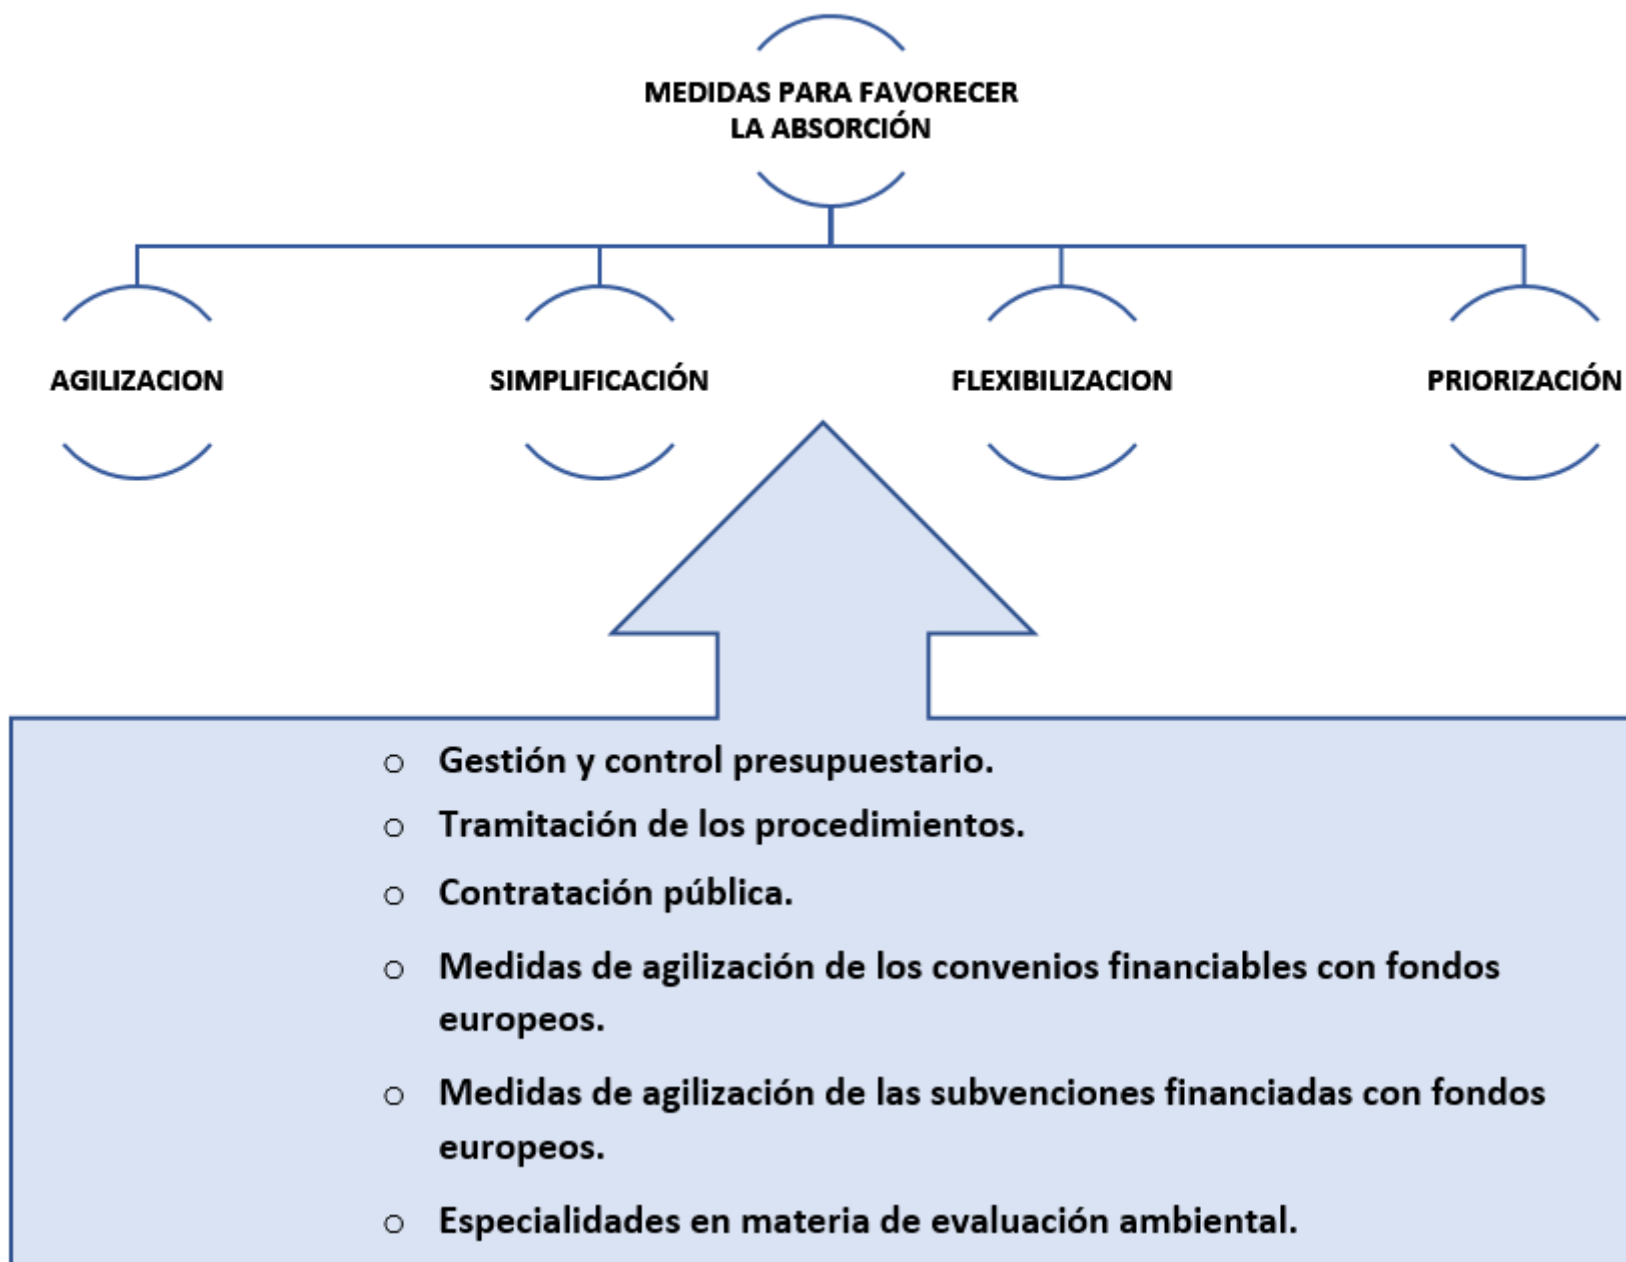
MEDIDAS PARA FAVORECER LA ABSORCIÓN

AGILIZACION

SIMPLIFICACIÓN

FLEXIBILIZACION

PRIORIZACIÓN

○ Gestión y control presupuestario.
○ Tramitación de los procedimientos.
○ Contratación pública.
○ Medidas de agilización de los convenios financiables con fondos europeos.
○ Medidas de agilización de las subvenciones financiadas con fondos europeos.
○ Especialidades en materia de evaluación ambiental.